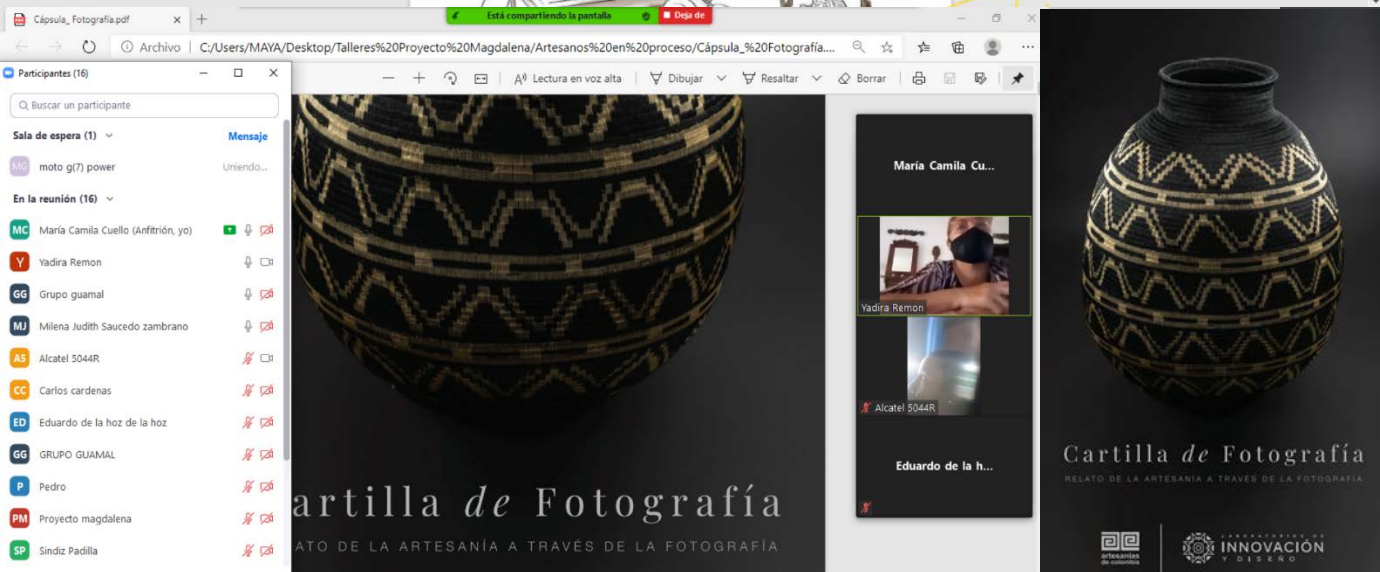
Cápsula_ Fotografía.pdf × +

Está compartiendo la pantalla  Deja de

Archivo | C:/Users/MAYA/Desktop/Talleres%20Proyecto%20Magdalena/Artesanos%20en%20proceso/Cápsula_%20Fotografía....

Participantes (16)

Buscar un participante

Sala de espera (1)  Mensaje

MG moto g(7) power  Uniendo...

En la reunión (16)

MC María Camila Cuello (Anfitrión, yo)
Y Yadira Remon
GG Grupo guamal
MJ Milena Judith Saucedo zambrano
AS Alcatel 5044R
CC Carlos cardenas
ED Eduardo de la hoz de la hoz
GG GRUPO GUAMAL
P Pedro
PM Proyecto magdalena
SP Sindiz Padilla

Lectura en voz alta  Dibujar  Resaltar  Borrar

artilla de Fotografía
ATO DE LA ARTESANÍA A TRAVÉS DE LA FOTOGRAFÍA

María Camila Cu...
Yadira Remon
Alcatel 5044R
Eduardo de la h...

Cartilla de Fotografía
RELATO DE LA ARTESANÍA A TRAVÉS DE LA FOTOGRAFÍA

artesanías de colombia
LABORATORIOS DE INNOVACIÓN Y DISEÑO